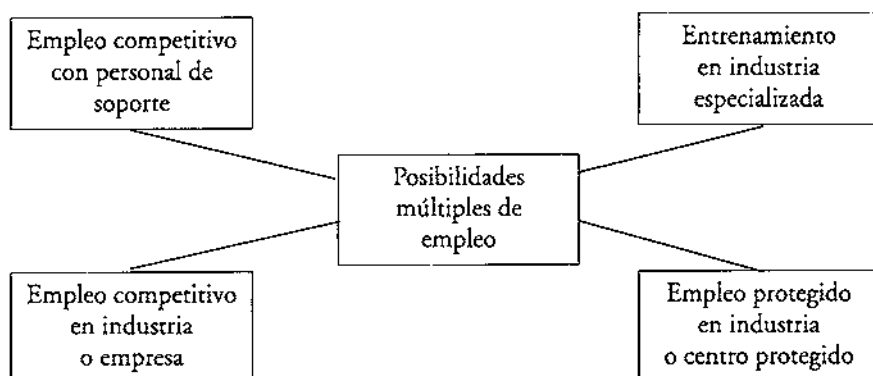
Empleo competitivo con personal de soporte

Entrenamiento en industria especializada

Posibilidades múltiples de empleo

Empleo competitivo en industria o empresa

Empleo protegido en industria o centro protegido